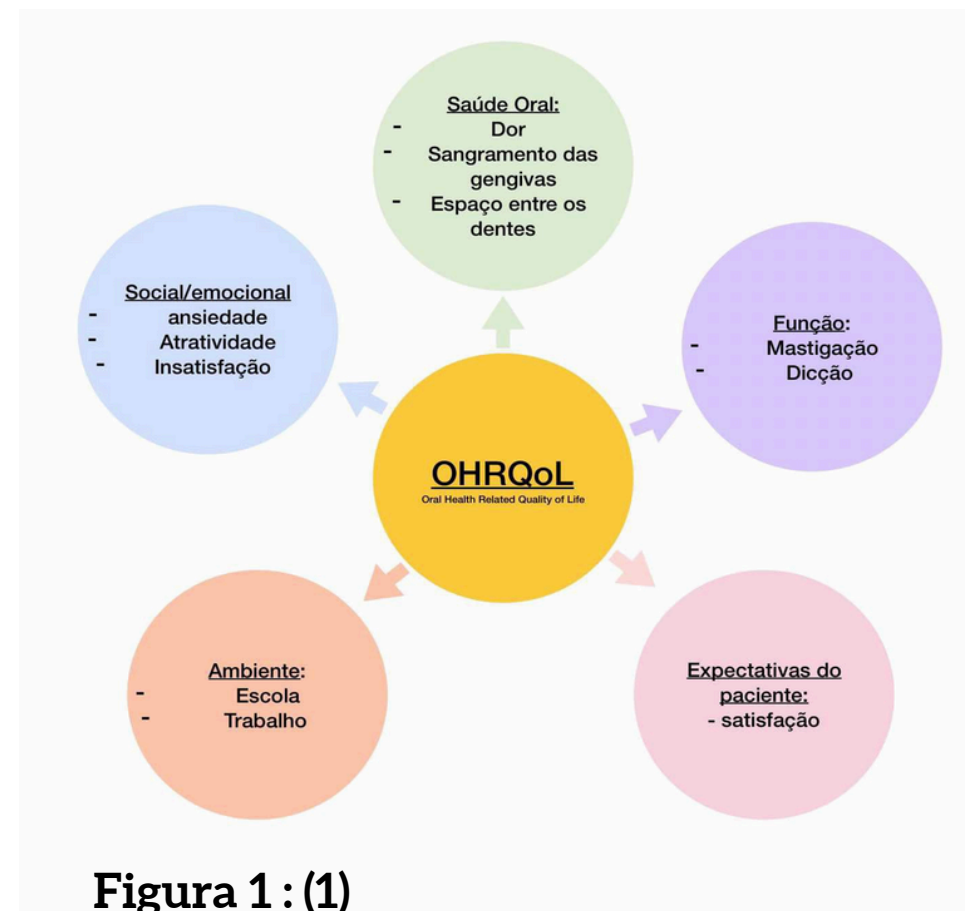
Saúde Oral:
- Dor
- Sangramento das gengivas
- Espaço entre os dentes

Social/emocional
- ansiedade
- Atratividade
- Insatisfação

Função:
- Mastigação
- Dicção

OHRQoL
Oral Health Related Quality of Life

Ambiente:
- Escola
- Trabalho

Expectativas do paciente:
- satisfação

Figura 1 : (1)